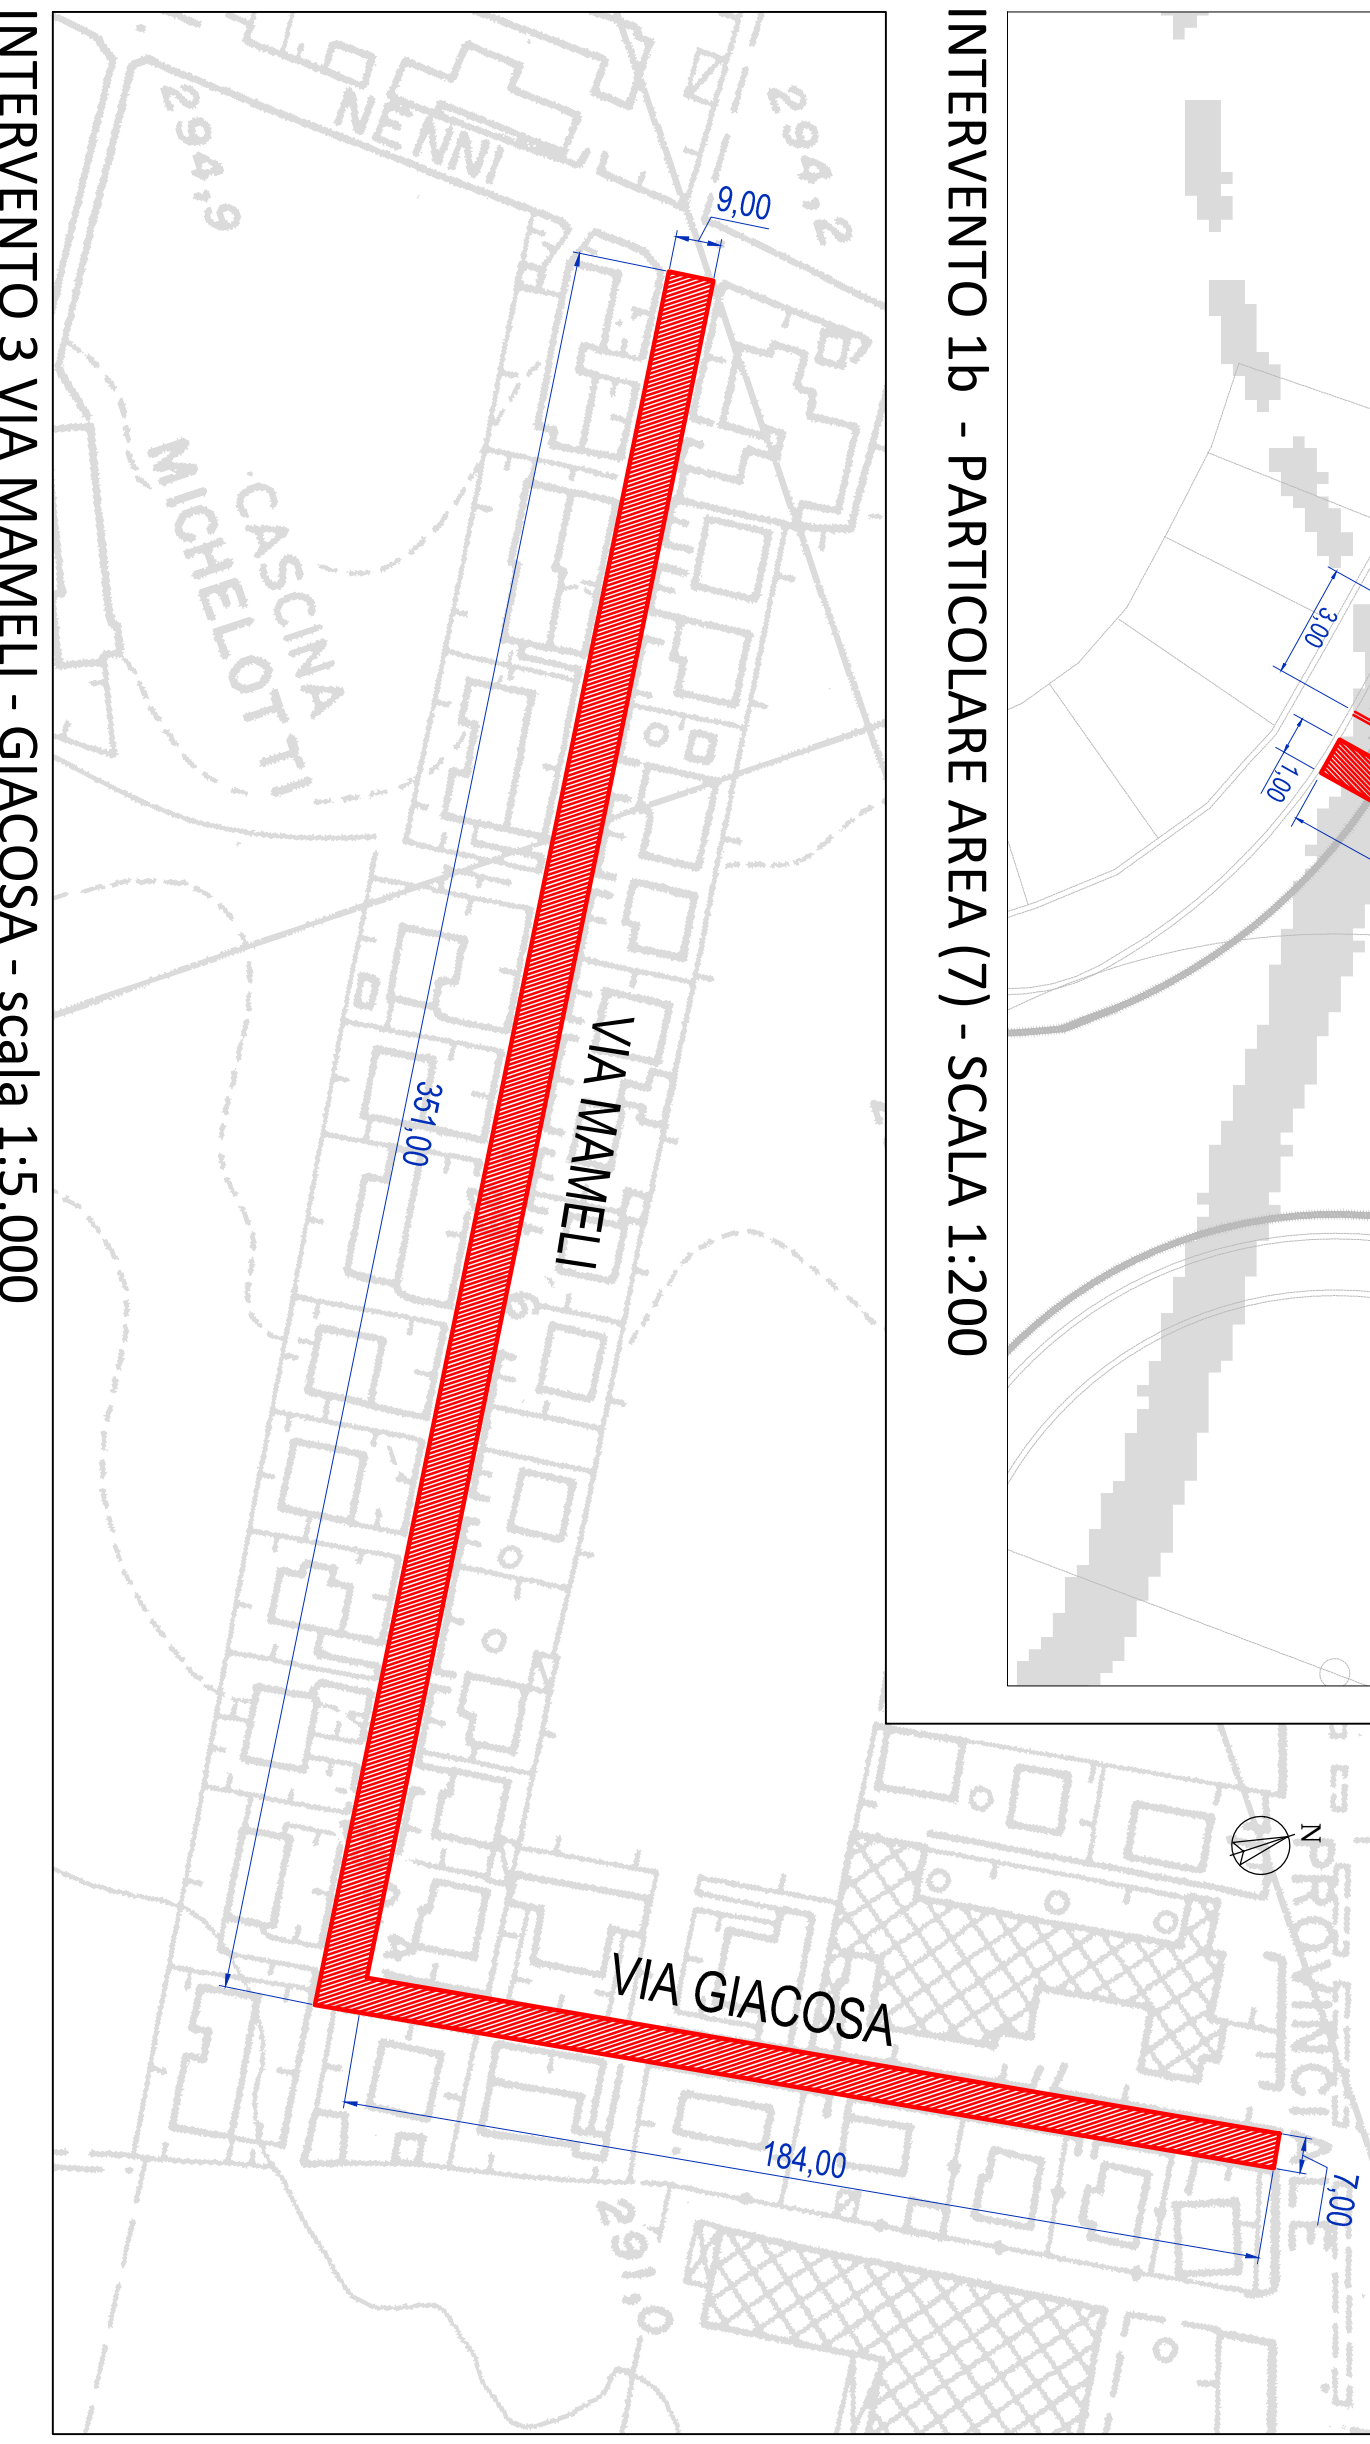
INTERVENTO 3 VIA MAMELI - GIACOSA - scala 1:5.000

NENNI

294,9

294,2

CASCINA MICHELOTTI

9,00

351,00

VIA MAMELI

VIA GIACOSA

184,00

7,00

291,0

PROVINCIALE

N

INTERVENTO 1b - PARTICOLARE AREA (7) - SCALA 1:200

3,00

1,00